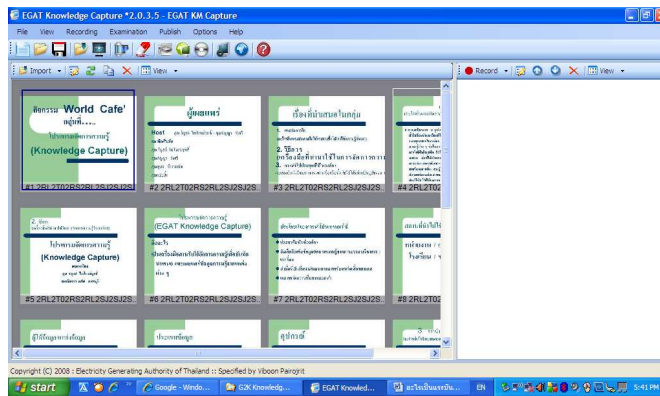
EGAT Knowledge Capture *2.0.3.5 - EGAT KM Capture

File View Recording Examination Publish Options Help

Import View

Record View

กิจกรรม World Cafe' กลุ่มที่.....
โปรแกรมจัดการความรู้
(Knowledge Capture)

#1 2RL2T02RS2RL2SJ2SJ2S

ผู้นำเสนอ
Host

#2 2RL2T02RS2RL2SJ2SJ2S.

เรื่องที่นำเสนอในกลุ่ม

#3 2RL2T02RS2RL2SJ2SJ2S.

#4 2RL2T02

โปรแกรมจัดการความรู้
(Knowledge Capture)

#5 2RL2T02RS2RL2SJ2SJ2S.

(EGAT Knowledge Capture)

#6 2RL2T02RS2RL2SJ2SJ2S.

#7 2RL2T02RS2RL2SJ2SJ2S.

#8 2RL2T02

ผู้ใช้ข้อมูลการเรียนรู้

ประเภทข้อมูล

สรุปกรณี

Copyright (C) 2008 : Electricity Generating Authority of Thailand :: Specified by Viboon Pairojrit

start Google - Windo... G2K Knowledg... EGAT Knowled... อะไรเป็นผลระดับ... EN 5:41 PM